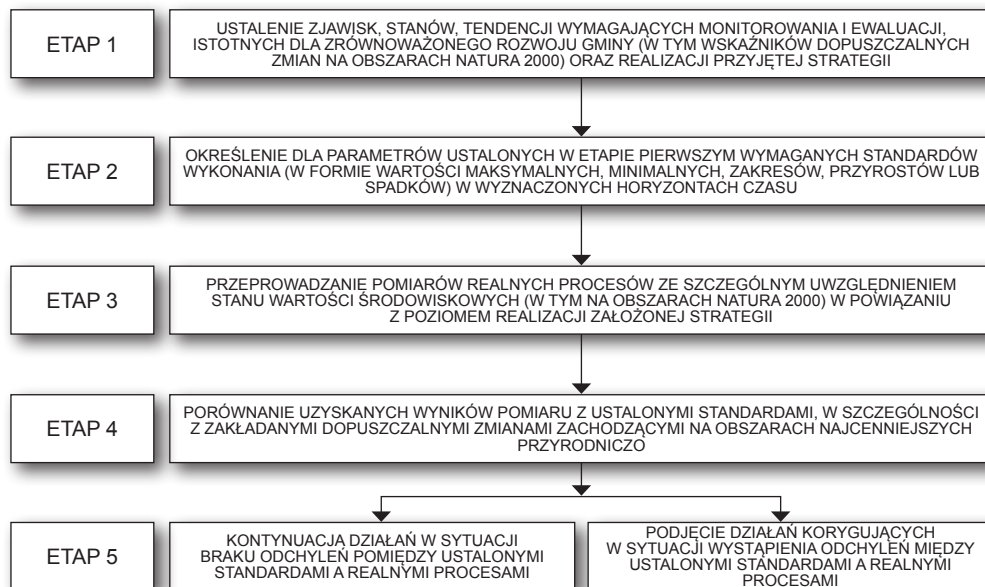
ETAP 1

USTALENIE ZJAWISK, STANÓW, TENDENCJI WYMAGAJĄCYCH MONITOROWANIA I EWALUACJI, ISTOTNYCH DLA ZRÓWNOWAŻONEGO ROZWOJU GMINY (W TYM WSKAŹNIKÓW DOPUSZCZALNYCH ZMIAN NA OBSZARACH NATURA 2000) ORAZ REALIZACJI PRZYJĘTEJ STRATEGII

ETAP 2

OKREŚLENIE DLA PARAMETRÓW USTALONYCH W ETAPIE PIERWSZYM WYMAGANYCH STANDARDÓW WYKONANIA (W FORMIE WARTOŚCI MAKSYMALNYCH, MINIMALNYCH, ZAKRESÓW, PRZYROSTÓW LUB SPADKÓW) W WYZNACZONYCH HORYZONTACH CZASU

ETAP 3

PRZEPROWADZANIE POMIARÓW REALNYCH PROCESÓW ZE SZCZEGÓLNYM UWZGLĘDNIENIEM STANU WARTOŚCI ŚRODOWISKOWYCH (W TYM NA OBSZARACH NATURA 2000) W POWIĄZANIU Z POZIOMEM REALIZACJI ZAŁOŻONEJ STRATEGII

ETAP 4

PORÓWNANIE UZYSKANYCH WYNIKÓW POMIARU Z USTALONYMI STANDARDAMI, W SZCZEGÓLNOŚCI Z ZAKŁADANYMI DOPUSZCZALNYMI ZMIANAMI ZACHODZĄCYMI NA OBSZARACH NAJCENNIEJSZYCH PRZYRODNICZO

ETAP 5

KONTYNUACJA DZIAŁAŃ W SYTUACJI BRAKU ODCHYLEŃ POMIĘDZY USTALONYMI STANDARDAMI A REALNYMI PROCESAMI

PODJĘCIE DZIAŁAŃ KORYGUJĄCYCH W SYTUACJI WYSTĄPIENIA ODCHYLEŃ MIĘDZY USTALONYMI STANDARDAMI A REALNYMI PROCESAMI